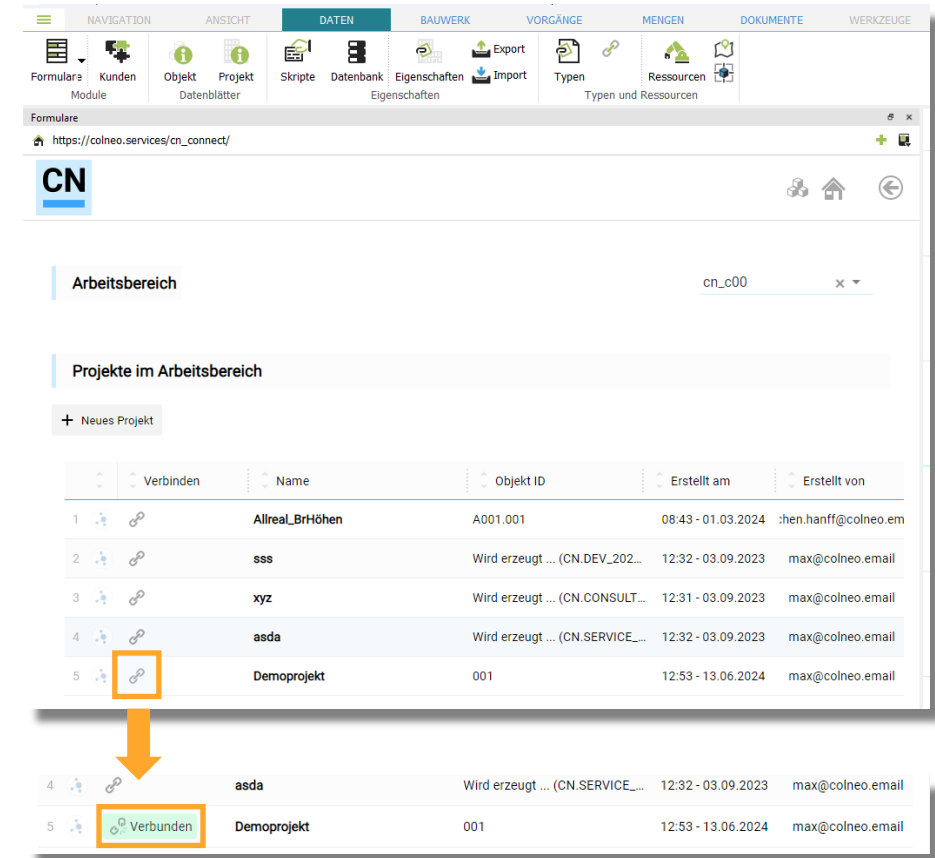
NAVIGATION ANSICHT DATEN BAUWERK VORGÄNGE MENGEN DOKUMENTE WERKZEUGE

Formulare Kunden
Module
Objekt Projekt
Datenblätter
Skripte Datenbank Eigenschaften Export Import
Eigenschaften
Typen
Ressourcen
Typen und Ressourcen

Formulare

https://colneo.services/cn_connect/

CN

Arbeitsbereich

cn_c00

Projekte im Arbeitsbereich

+ Neues Projekt

| | | Verbinden | Name | Objekt ID | Erstellt am | Erstellt von |
|---|---|---|---|---|---|---|
| 1 | | | Allreal_BrHöhen | A001.001 | 08:43 - 01.03.2024 | :hen.hanff@colneo.em |
| 2 | | | sss | Wird erzeugt ... (CN.DEV_202... | 12:32 - 03.09.2023 | max@colneo.email |
| 3 | | | xyz | Wird erzeugt ... (CN.CONSULT... | 12:31 - 03.09.2023 | max@colneo.email |
| 4 | | | asda | Wird erzeugt ... (CN.SERVICE_... | 12:32 - 03.09.2023 | max@colneo.email |
| 5 | | | Demoprojekt | 001 | 12:53 - 13.06.2024 | max@colneo.email |

| | | | | | | |
|---|---|---|---|---|---|---|
| 4 | | | asda | Wird erzeugt ... (CN.SERVICE_... | 12:32 - 03.09.2023 | max@colneo.email |
| 5 | | Verbunden | Demoprojekt | 001 | 12:53 - 13.06.2024 | max@colneo.email |